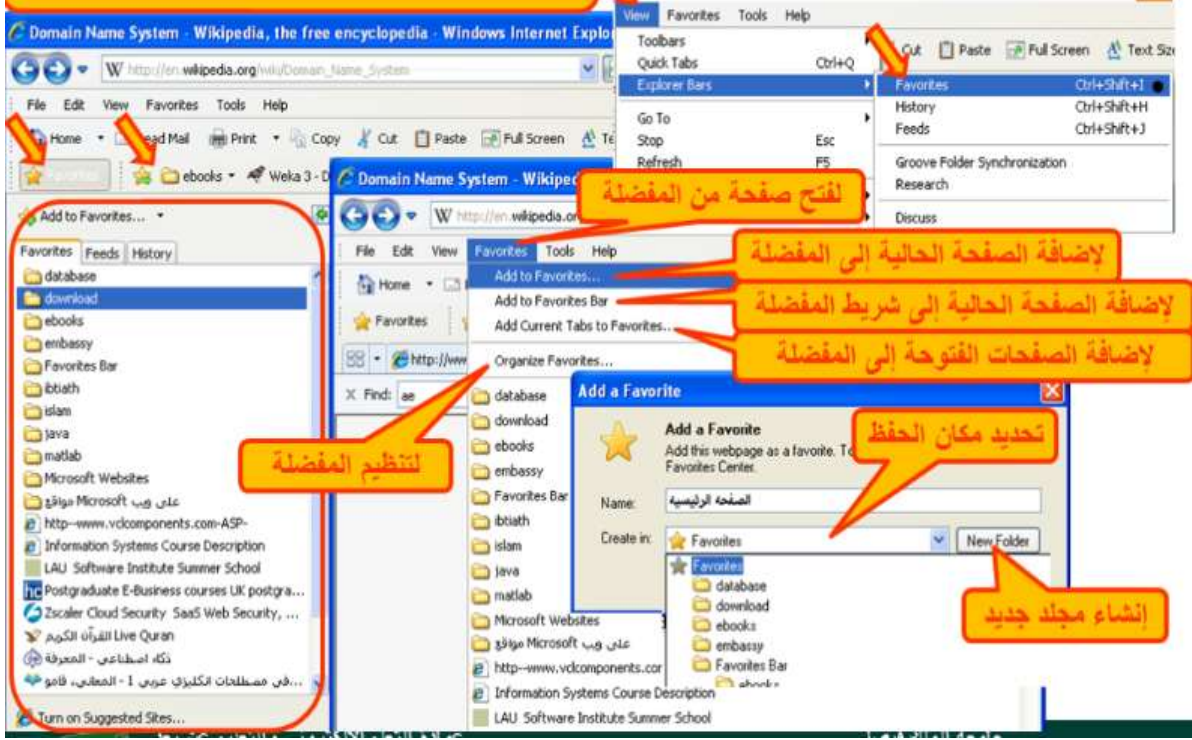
Domain Name System - Wikipedia, the free encyclopedia - Windows Internet Explor

http://en.wikipedia.org/wiki/Domain_Name_System

File Edit View Favorites Tools Help

Home Read Mail Print Copy Cut Paste Full Screen Te

Favorites ebooks Weka 3 - D

Add to Favorites...

Favorites Feeds History

database
download
ebooks
embassy
Favorites Bar
ibtiath
islam
java
matlab
Microsoft Websites
على ويب Microsoft مواقع
http--www.vclcomponents.com-ASP-
Information Systems Course Description
LAU Software Institute Summer School
Postgraduate E-Business courses UK postgra...
Zscaler Cloud Security SaaS Web Security, ...
Live Quran القرآن الكريم
ذكاء اصطناعي - المعرفة
...في مصطلحات انكليزي عربي 1 - المعاني، قامو

Turn on Suggested Sites...

View Favorites Tools Help

Toolbars
Quick Tabs Ctrl+Q
Explorer Bars
Go To
Stop Esc
Refresh F5

Cut Paste Full Screen Text Size

Favorites Ctrl+Shift+I
History Ctrl+Shift+H
Feeds Ctrl+Shift+J
Groove Folder Synchronization
Research
Discuss

Domain Name System - Wikiped

http://en.wikipedia.or

File Edit View Favorites Tools Help

Home

Favorites

http://ww

Find: ae

لفتح صفحة من المفضلة

Add to Favorites...
Add to Favorites Bar
Add Current Tabs to Favorites...
Organize Favorites...

لإضافة الصفحة الحالية إلى المفضلة

لإضافة الصفحة الحالية إلى شريط المفضلة

لإضافة الصفحات الفتوحة إلى المفضلة

لتنظيم المفضلة

database
download
ebooks
embassy
Favorites Bar
ibtiath
islam
java
matlab
Microsoft Websites
على ويب Microsoft مواقع
http--www.vclcomponents.cor
Information Systems Course Description
LAU Software Institute Summer School

Add a Favorite

Add a Favorite
Add this webpage as a favorite. To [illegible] Favorites Center.

تحديد مكان الحفظ

Name: الصفحة الرئيسية

Create in: Favorites New Folder

Favorites
database
download
ebooks
embassy
Favorites Bar
ebooks

إنشاء مجلد جديد